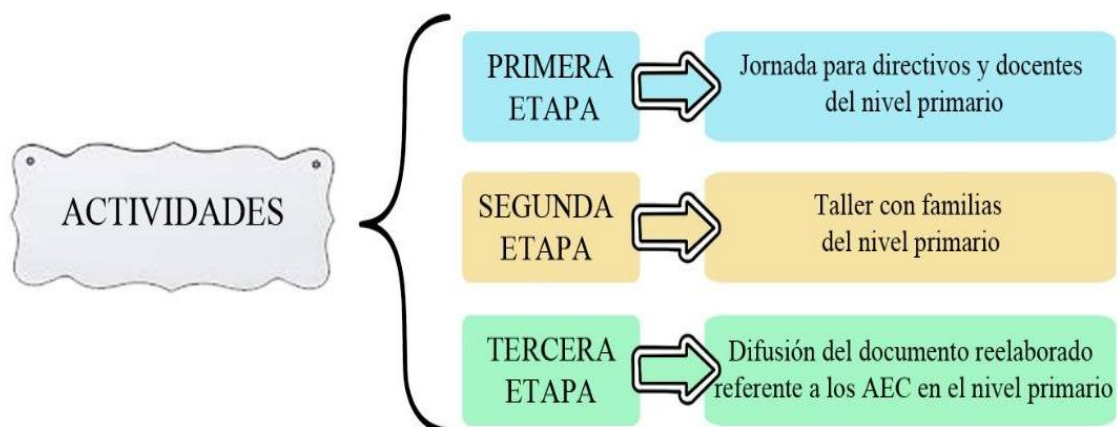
ACTIVIDADES

PRIMERA ETAPA

Jornada para directivos y docentes del nivel primario

SEGUNDA ETAPA

Taller con familias del nivel primario

TERCERA ETAPA

Difusión del documento reelaborado referente a los AEC en el nivel primario